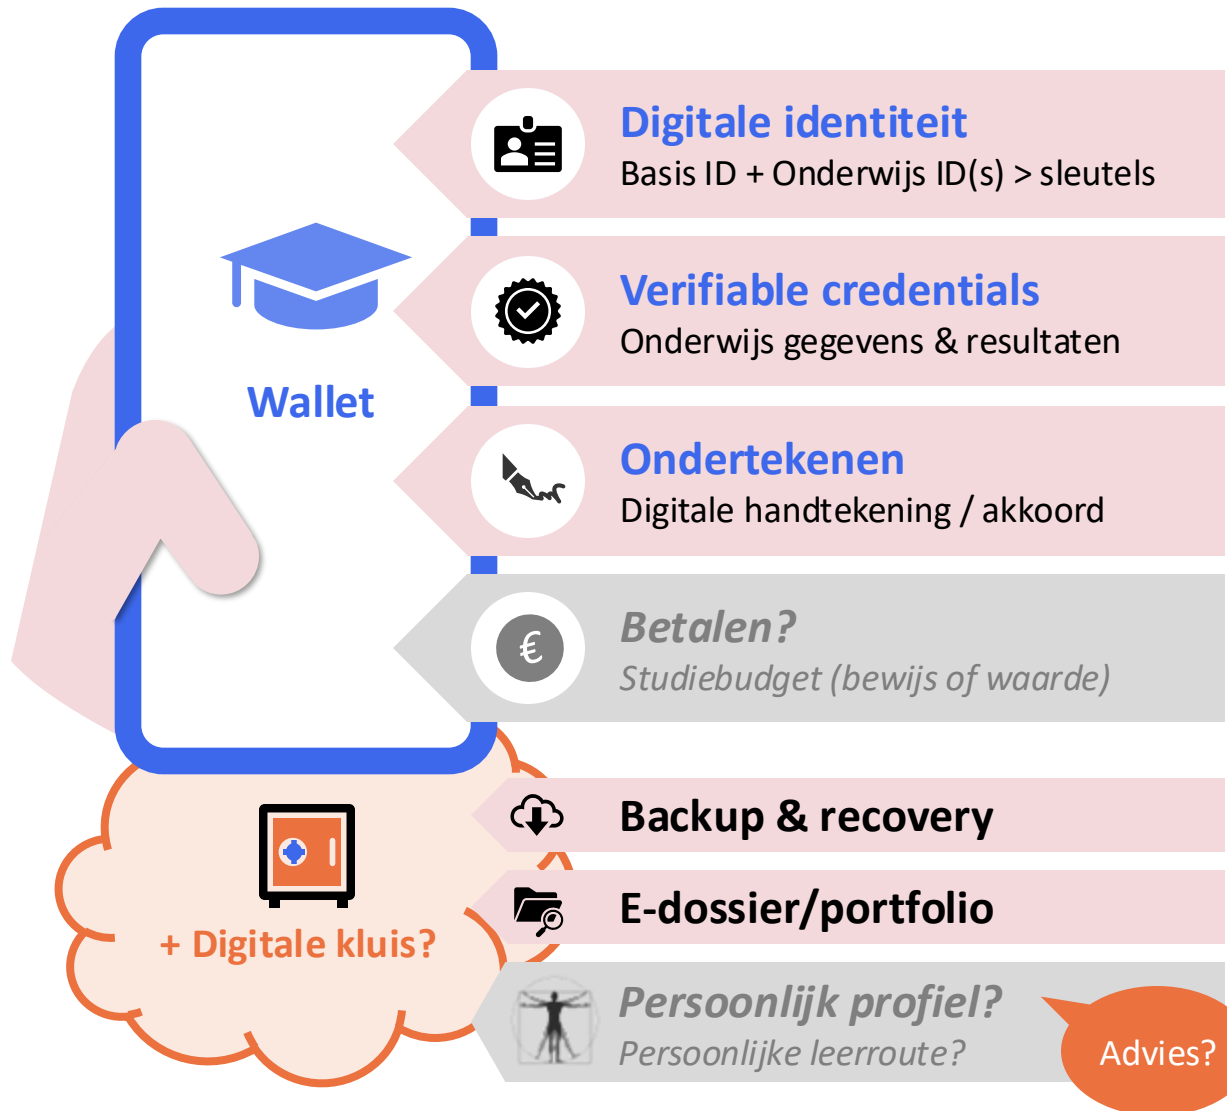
Wallet

Digitale identiteit
Basis ID + Onderwijs ID(s) > sleutels

Verifiable credentials
Onderwijs gegevens & resultaten

Ondertekenen
Digitale handtekening / akkoord

€

Betalen?
Studiebudget (bewijs of waarde)

+ Digitale kluis?

Backup & recovery

E-dossier/portfolio

Persoonlijk profiel?
Persoonlijke leerroute?

Advies?